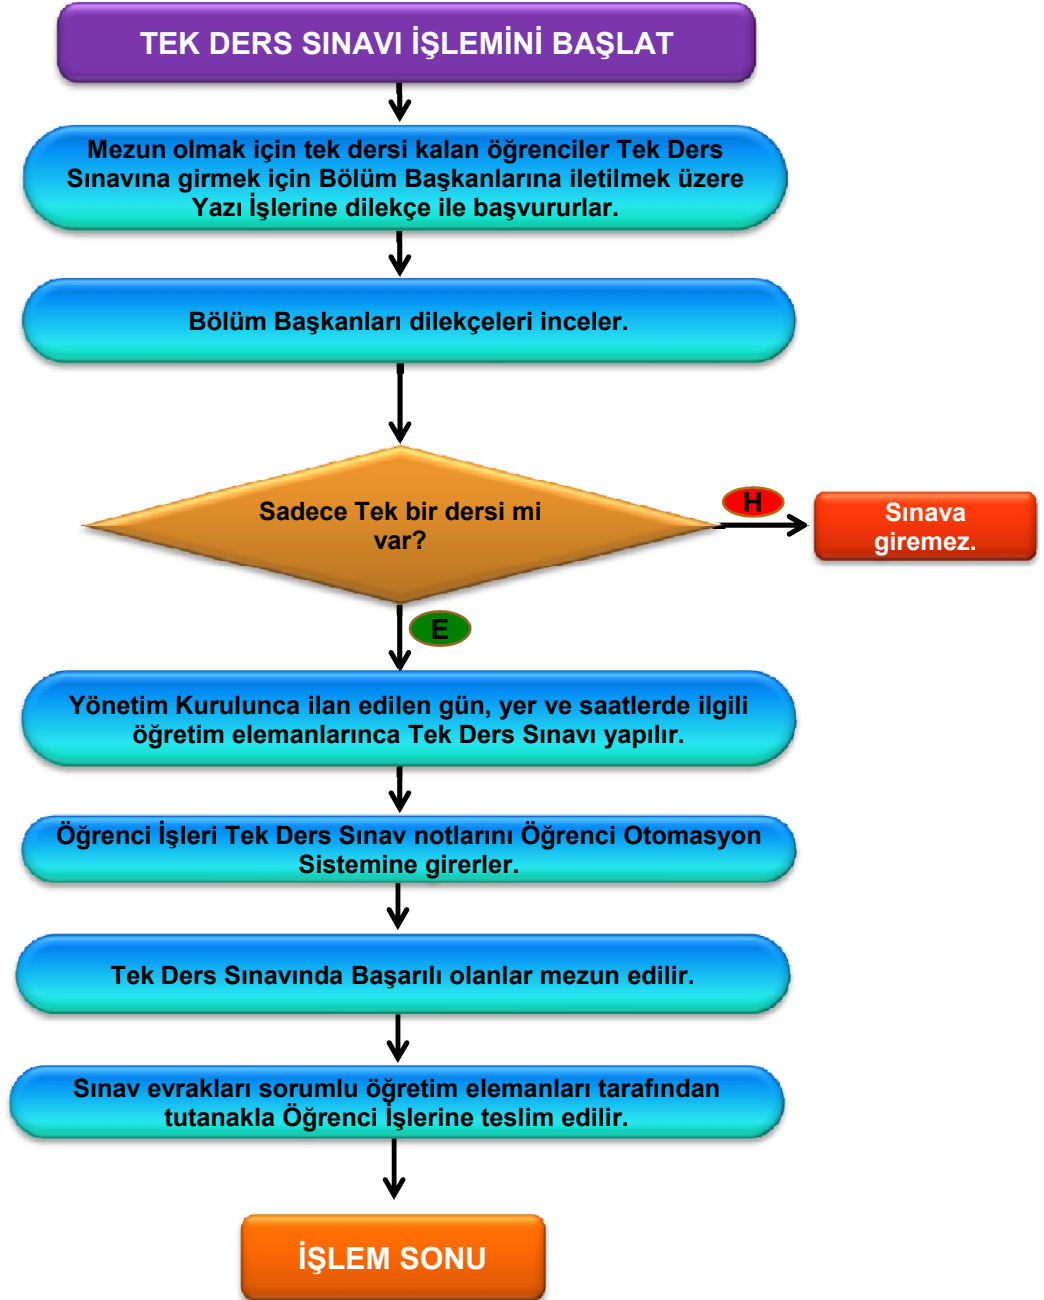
TEK DERS SINAVI İŞLEMİNİ BAŞLAT

Mezun olmak için tek dersi kalan öğrenciler Tek Ders Sınavına girmek için Bölüm Başkanlarına iletilmek üzere Yazı İşlerine dilekçe ile başvururlar.

Bölüm Başkanları dilekçeleri inceler.

Sadece Tek bir dersi mi var?

H

Sınava giremez.

E

Yönetim Kurulunca ilan edilen gün, yer ve saatlerde ilgili öğretim elemanlarınca Tek Ders Sınavı yapılır.

Öğrenci İşleri Tek Ders Sınav notlarını Öğrenci Otomasyon Sistemine girerler.

Tek Ders Sınavında Başarılı olanlar mezun edilir.

Sınav evrakları sorumlu öğretim elemanları tarafından tutanakla Öğrenci İşlerine teslim edilir.

İŞLEM SONU